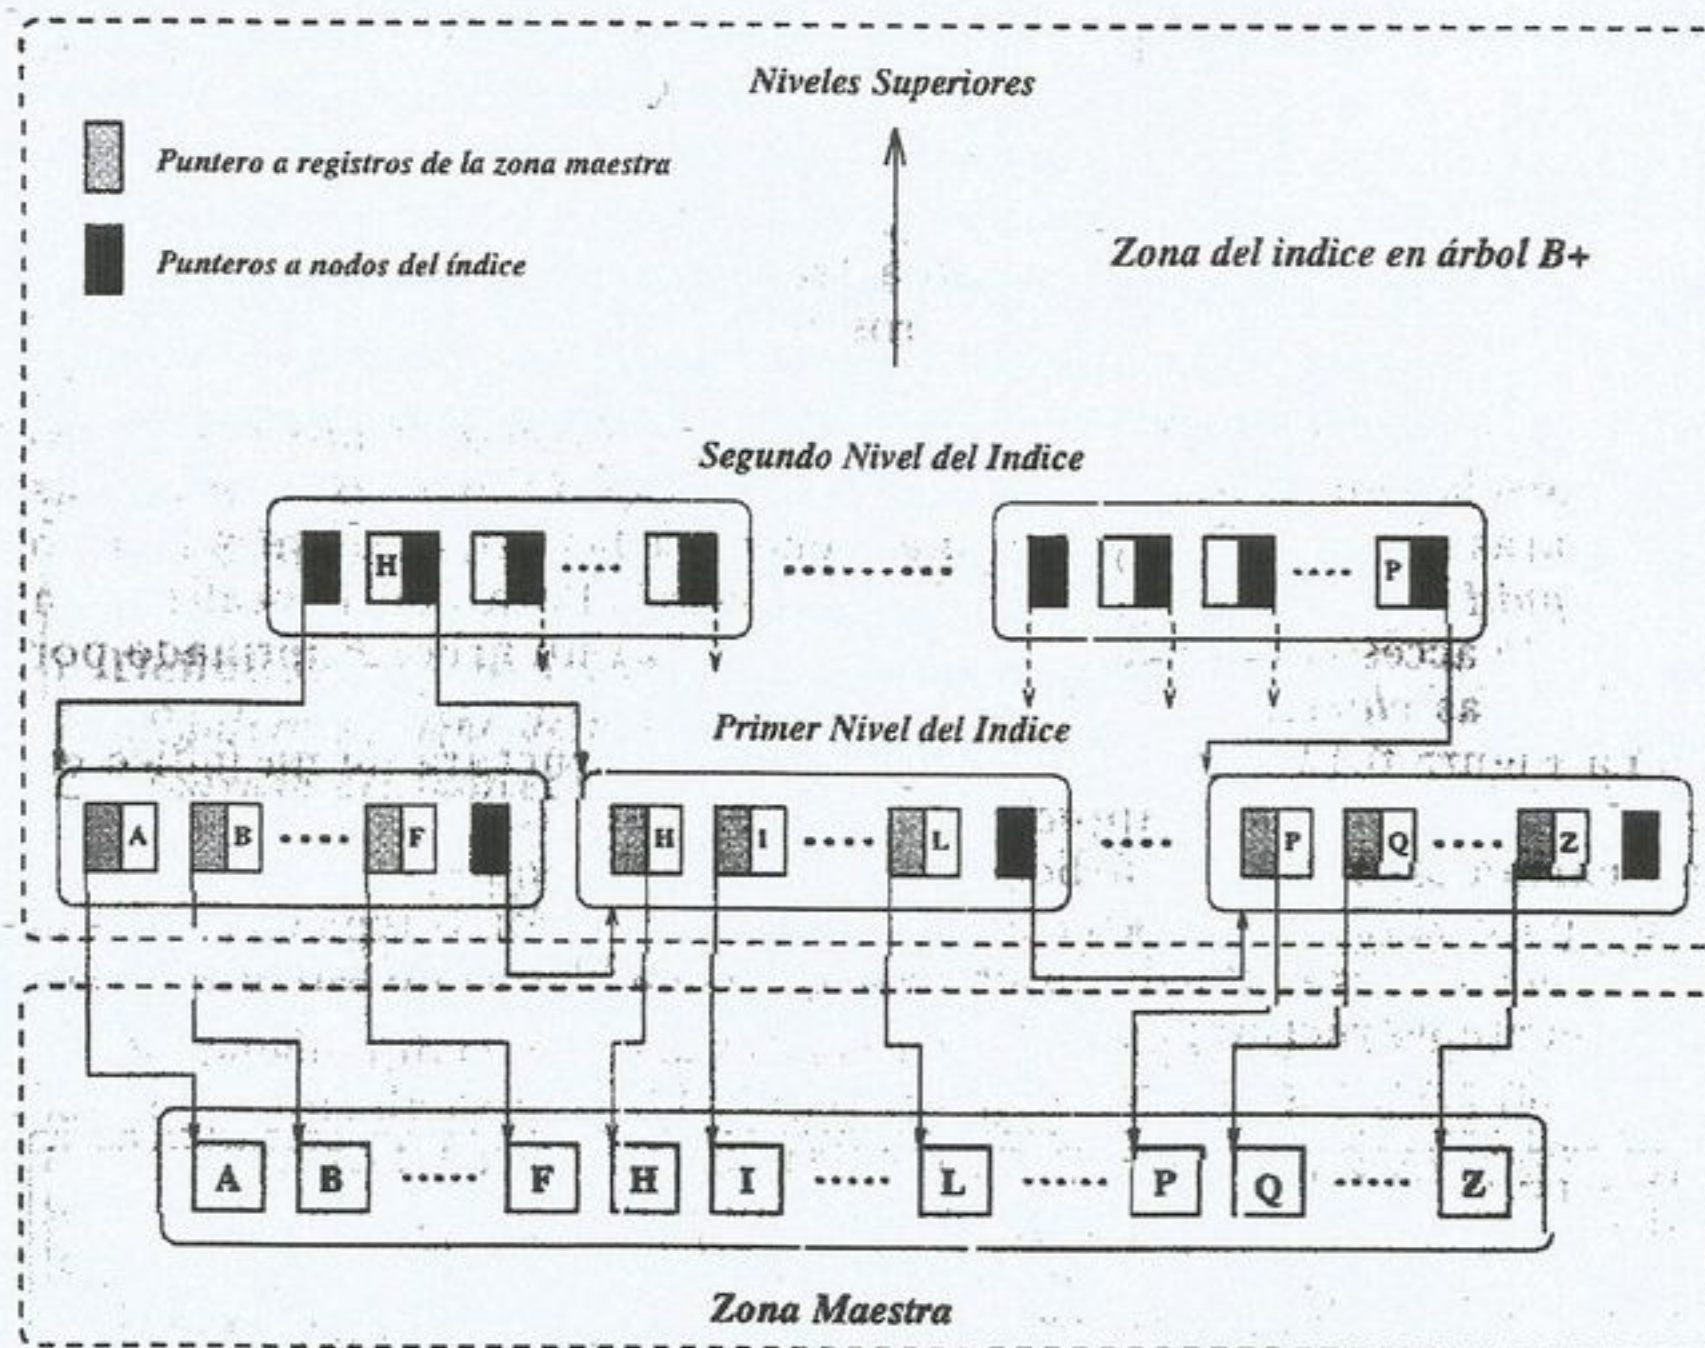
Niveles Superiores

Puntero a registros de la zona maestra

Punteros a nodos del índice

Zona del indice en árbol B+

Segundo Nivel del Indice

H ···· ········ ···· P

Primer Nivel del Indice

A B ···· F   H I ···· L   ····   P Q ···· Z

A B ····· F H I ····· L ····· P Q ····· Z

Zona Maestra